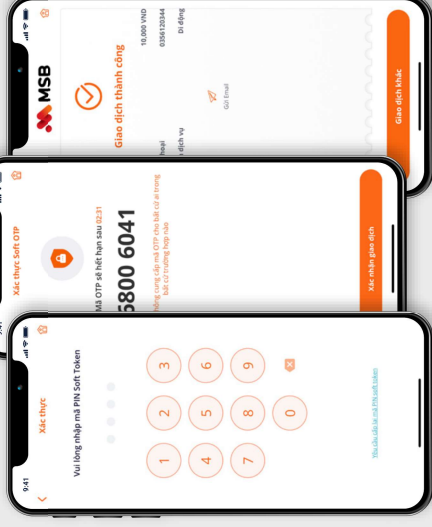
MSB
Giao dịch thành công
10.000 VND
0356120344
Di động
hoại
dịch vụ
Gửi Email
Giao dịch khác

Xác thực Soft OTP
Mã OTP sẽ hết hạn sau 02:21
5800 6041
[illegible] cung cấp mã OTP cho bất cứ ai trong bất cứ trường hợp nào
Xác nhận giao dịch

9:41
Xác thực
Vui lòng nhập mã PIN Soft Token
1
2
3
4
5
6
7
8
9
0
Yêu cầu cấp lại mã PIN soft token